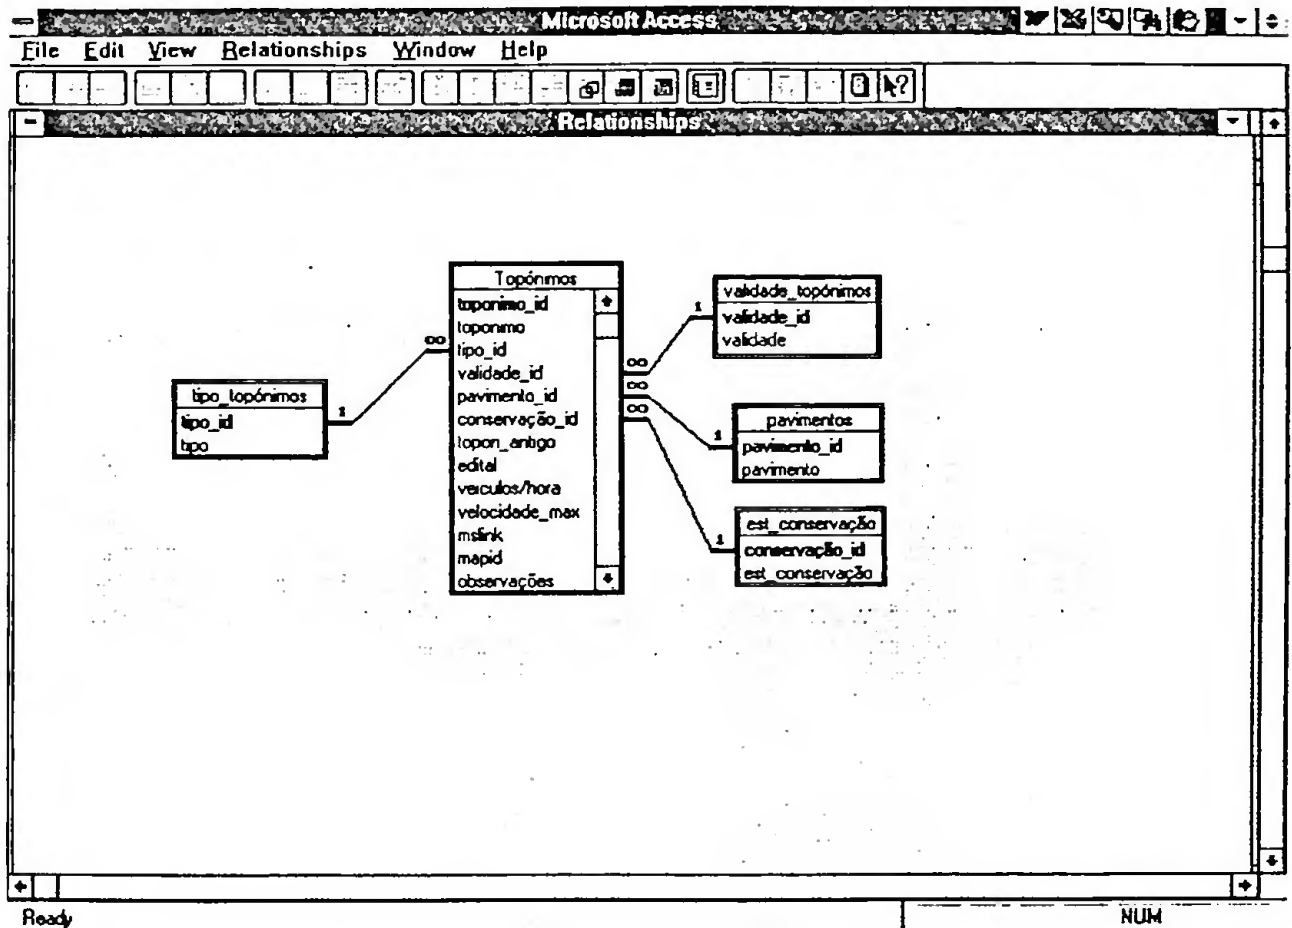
Microsoft Access

File Edit View Relationships Window Help

Relationships

tipo_topónimos
tipo_id
tipo

Topónimos
toponimo_id
toponimo
tipo_id
validade_id
pavimento_id
conservação_id
topon_antigo
edital
veiculos/hora
velocidade_max
mslink
mapid
observações

validade_topónimos
validade_id
validade

pavimentos
pavimento_id
pavimento

est_conservação
conservação_id
est_conservação

1
∞
1
∞
∞
1
∞
1

Ready
NUM